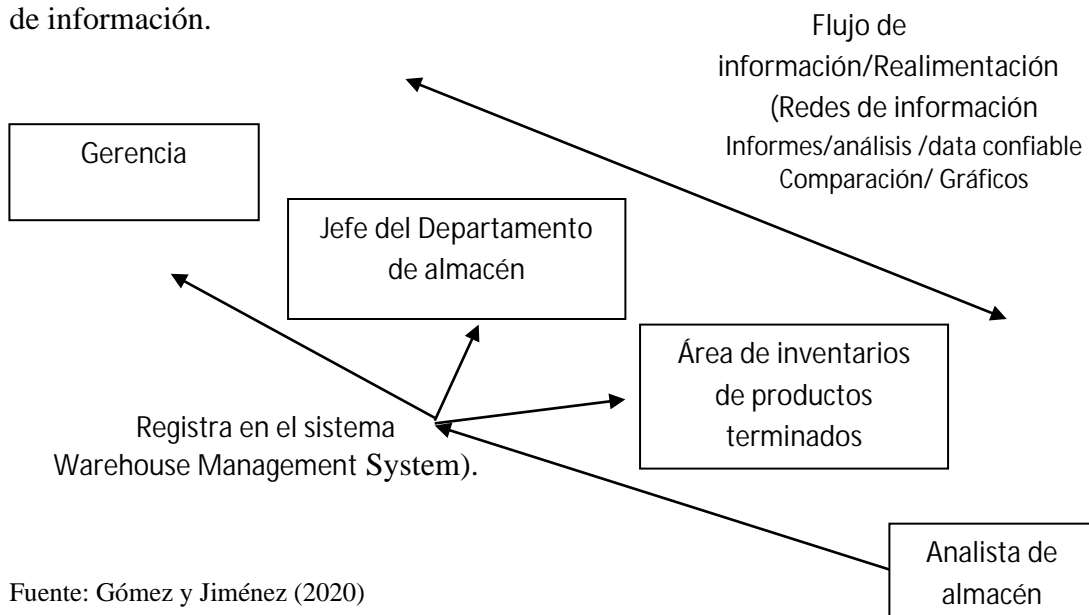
de información.

Flujo de
información/Realimentación
(Redes de información
Informes/análisis /data confiable
Comparación/ Gráficos

Gerencia

Jefe del Departamento de almacén

Área de inventarios de productos terminados

Registra en el sistema
Warehouse Management System).

Analista de almacén

Fuente: Gómez y Jiménez (2020)